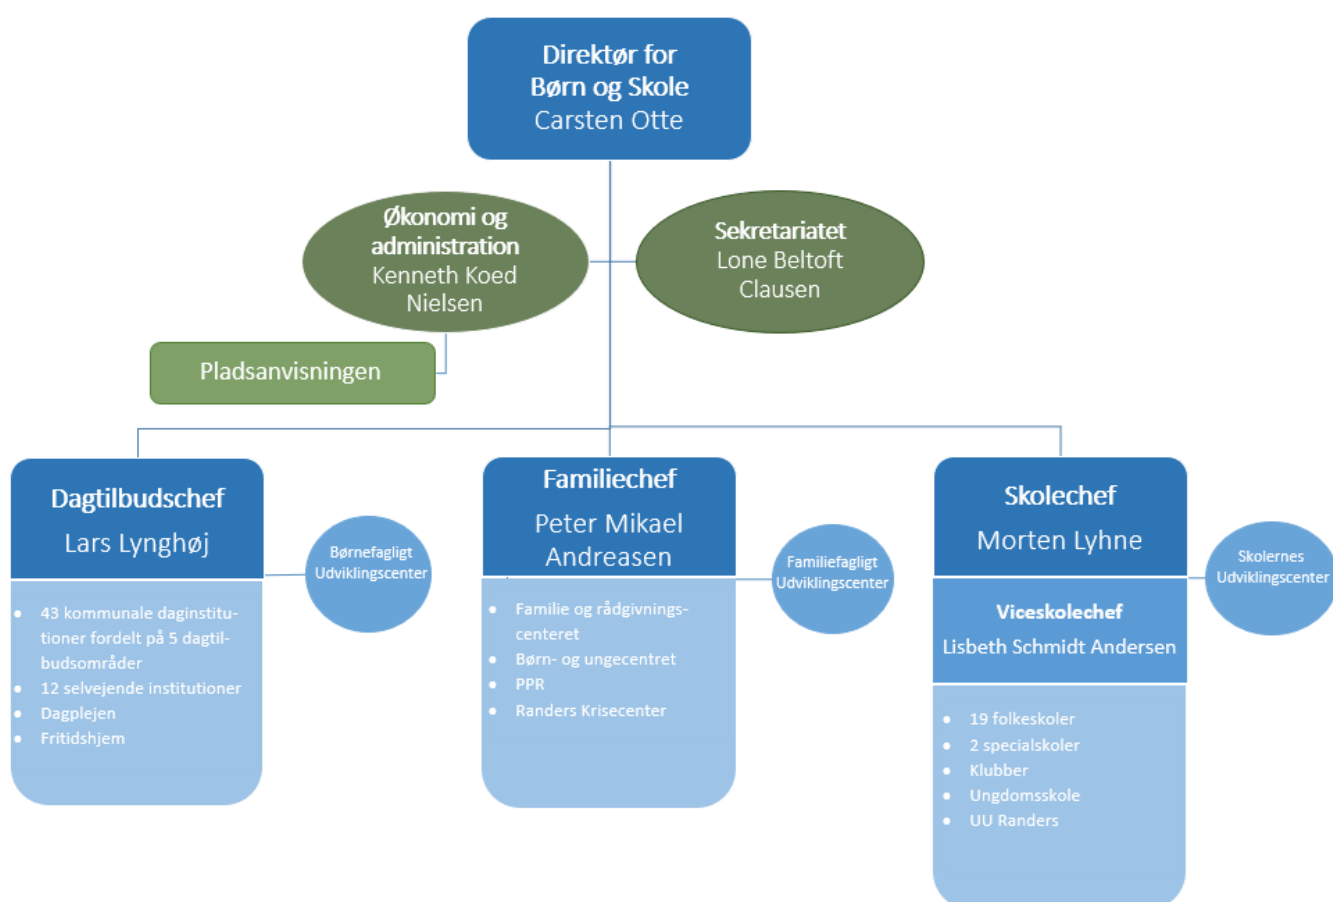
Direktør for Børn og Skole
Carsten Otte

Økonomi og administration
Kenneth Koed Nielsen

Sekretariatet
Lone Beltoft Clausen

Pladsanvisningen

Dagtilbudschef
Lars Lynghøj

Børnefagligt Udviklingscenter

- 43 kommunale daginstitutioner fordelt på 5 dagtilbudsområder
- 12 selvejende institutioner
- Dagplejen
- Fritidshjem

Familiechef
Peter Mikael Andreasen

Familiefagligt Udviklingscenter

- Familie og rådgivningscenteret
- Børn- og ungecentret
- PPR
- Randers Krisecenter

Skolechef
Morten Lyhne

Skolernes Udviklingscenter

Viceskolechef
Lisbeth Schmidt Andersen

- 19 folkeskoler
- 2 specialskoler
- Klubber
- Ungdomsskole
- UU Randers